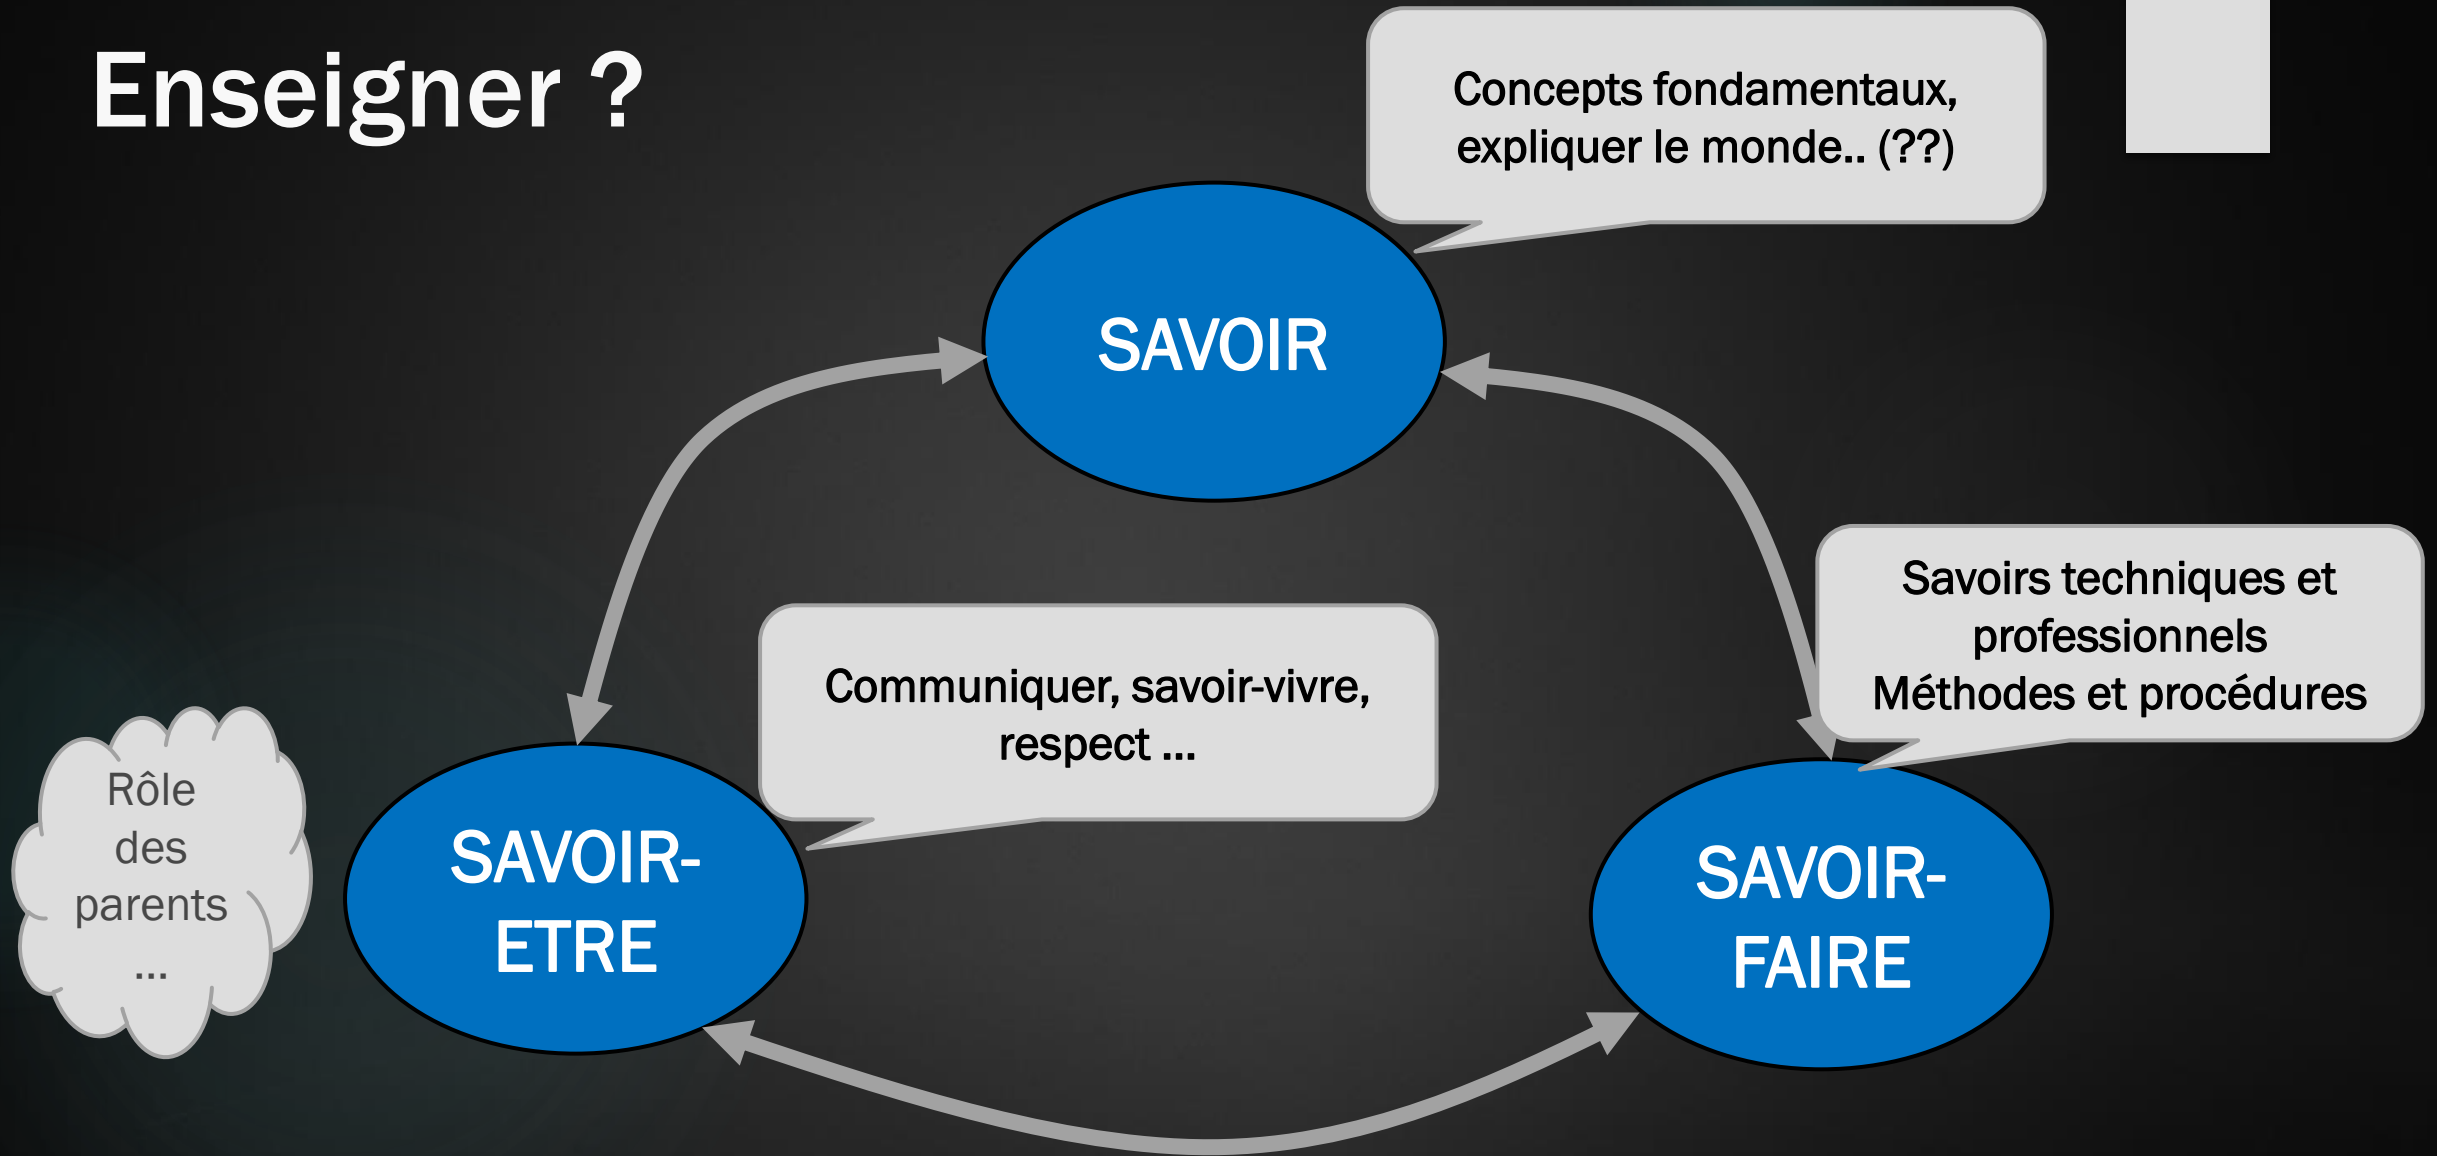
Enseigner ?

Concepts fondamentaux, expliquer le monde.. (??)

SAVOIR

Savoirs techniques et professionnels
Méthodes et procédures

Communiquer, savoir-vivre, respect ...

Rôle des parents ...

SAVOIR-ETRE

SAVOIR-FAIRE